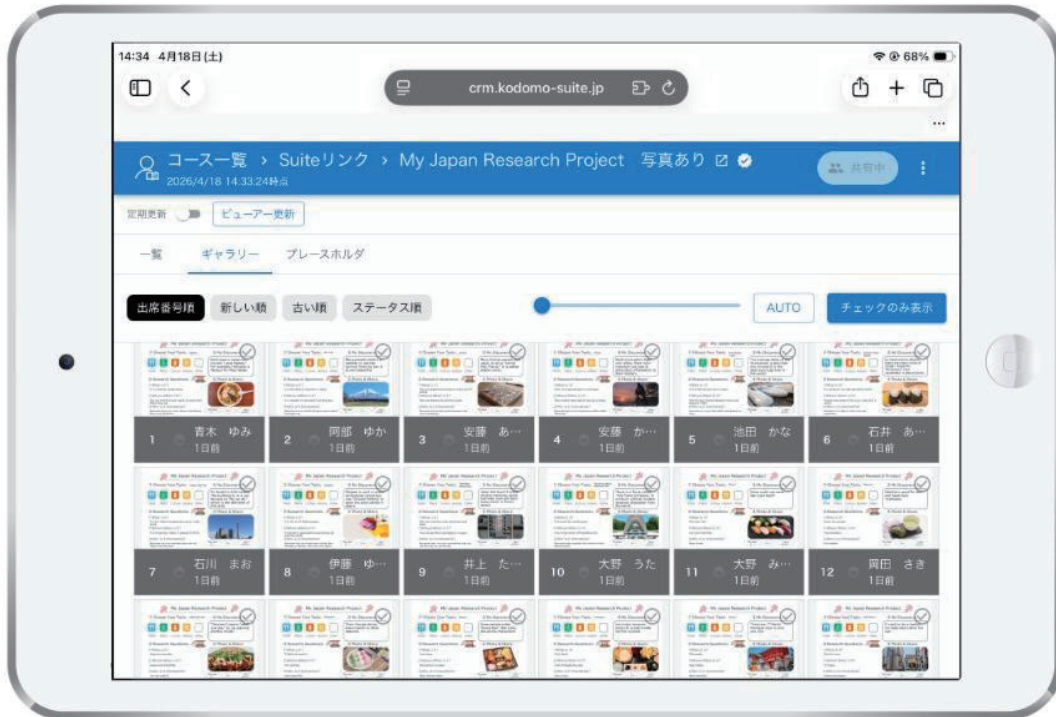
14:34 4月18日(土)

68%

crm.kodomo-suite.jp

コース一覧 > Suiteリンク > My Japan Research Project 写真あり

2026/4/18 14:33:24時点

共有中

定期更新 ビューアー更新

一覧 ギャラリー プレースホルダ

出席番号順 新しい順 古い順 ステータス順

AUTO

チェックのみ表示

1 青木 ゆみ 1日前

2 阿部 ゆか 1日前

3 安藤 あ… 1日前

4 安藤 か… 1日前

5 池田 かな 1日前

6 石井 あ… 1日前

7 石川 まお 1日前

8 伊藤 ゆ… 1日前

9 井上 た… 1日前

10 大野 うた 1日前

11 大野 み… 1日前

12 岡田 さき 1日前